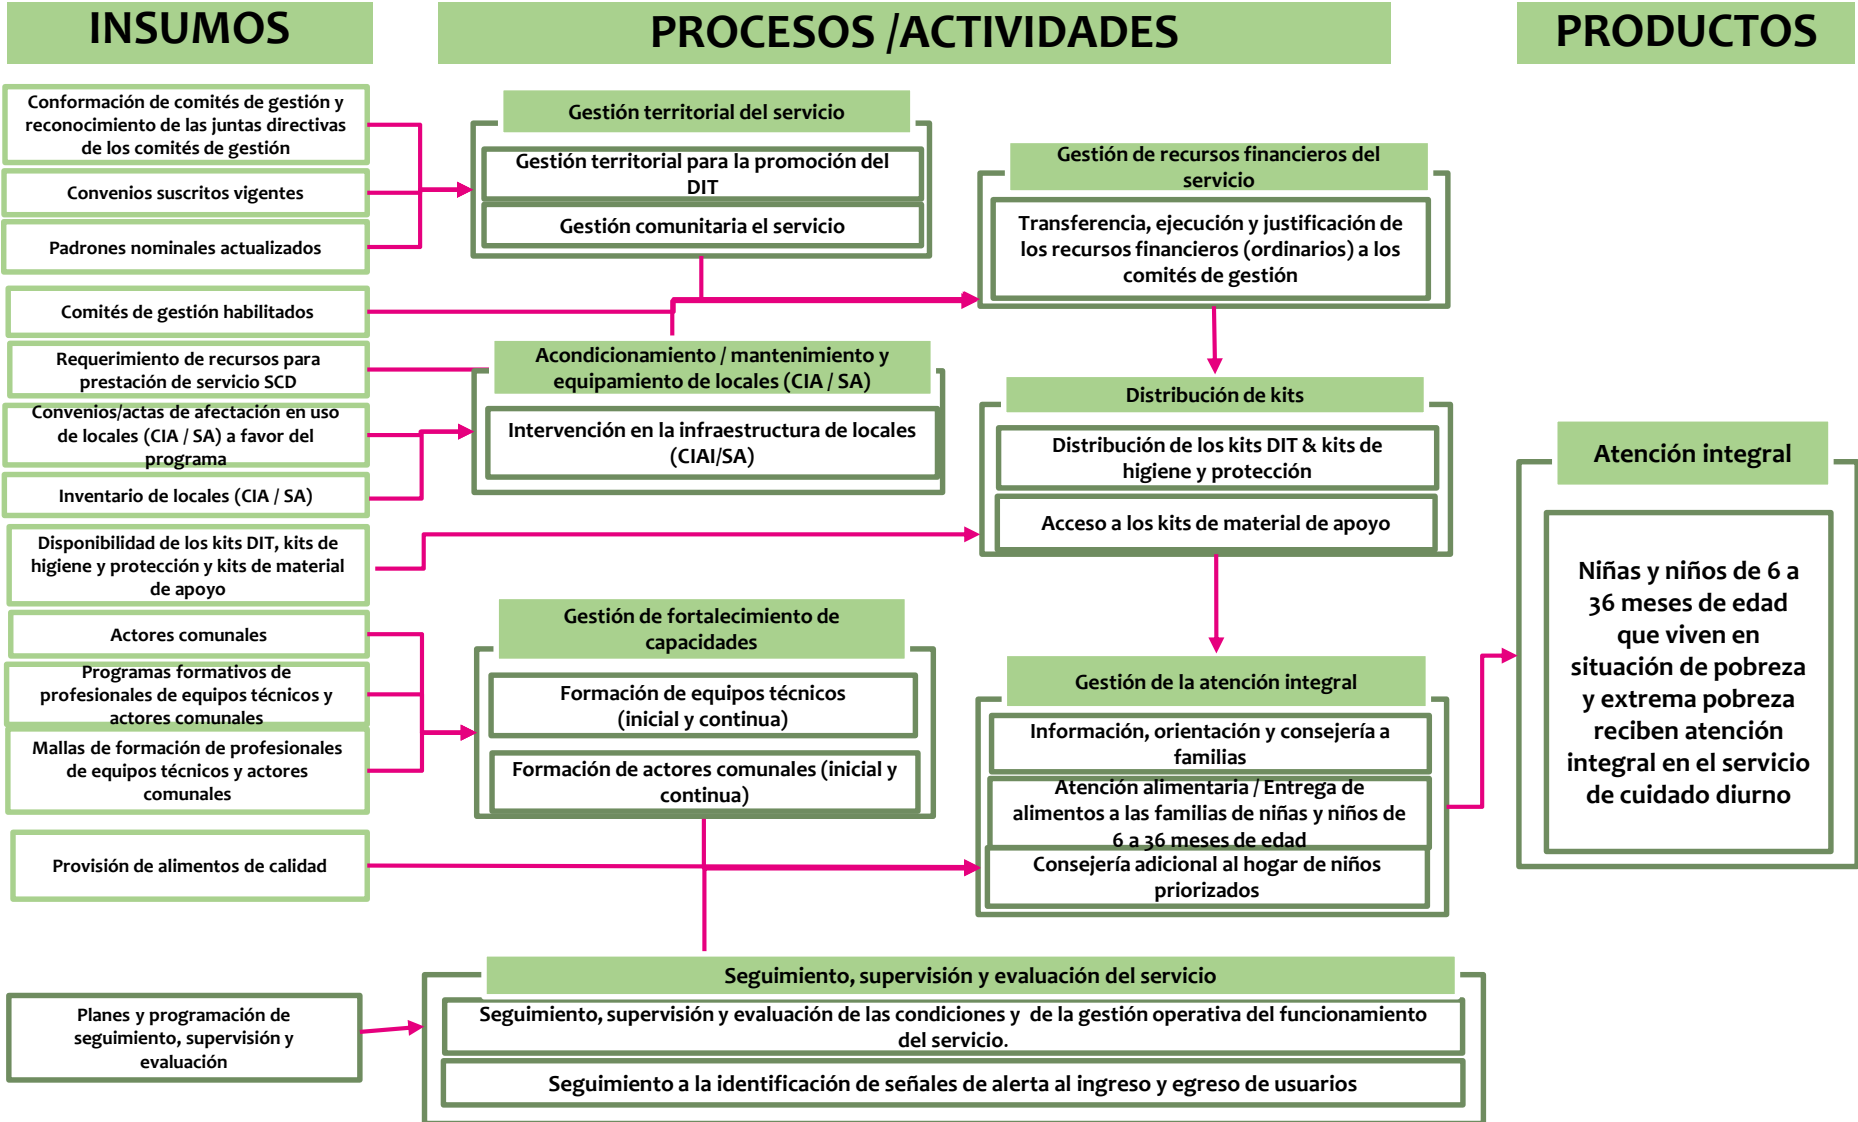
INSUMOS

PROCESOS /ACTIVIDADES

PRODUCTOS

Conformación de comités de gestión y reconocimiento de las juntas directivas de los comités de gestión

Convenios suscritos vigentes

Padrones nominales actualizados

Comités de gestión habilitados

Requerimiento de recursos para prestación de servicio SCD

Convenios/actas de afectación en uso de locales (CIA / SA) a favor del programa

Inventario de locales (CIA / SA)

Disponibilidad de los kits DIT, kits de higiene y protección y kits de material de apoyo

Actores comunales

Programas formativos de profesionales de equipos técnicos y actores comunales

Mallas de formación de profesionales de equipos técnicos y actores comunales

Provisión de alimentos de calidad

Planes y programación de seguimiento, supervisión y evaluación

Gestión territorial del servicio

Gestión territorial para la promoción del DIT

Gestión comunitaria el servicio

Gestión de recursos financieros del servicio

Transferencia, ejecución y justificación de los recursos financieros (ordinarios) a los comités de gestión

Acondicionamiento / mantenimiento y equipamiento de locales (CIA / SA)

Intervención en la infraestructura de locales (CIAI/SA)

Distribución de kits

Distribución de los kits DIT & kits de higiene y protección

Acceso a los kits de material de apoyo

Gestión de fortalecimiento de capacidades

Formación de equipos técnicos (inicial y continua)

Formación de actores comunales (inicial y continua)

Gestión de la atención integral

Información, orientación y consejería a familias

Atención alimentaria / Entrega de alimentos a las familias de niñas y niños de 6 a 36 meses de edad

Consejería adicional al hogar de niños priorizados

Atención integral

Niñas y niños de 6 a 36 meses de edad que viven en situación de pobreza y extrema pobreza reciben atención integral en el servicio de cuidado diurno

Seguimiento, supervisión y evaluación del servicio

Seguimiento, supervisión y evaluación de las condiciones y de la gestión operativa del funcionamiento del servicio.

Seguimiento a la identificación de señales de alerta al ingreso y egreso de usuarios